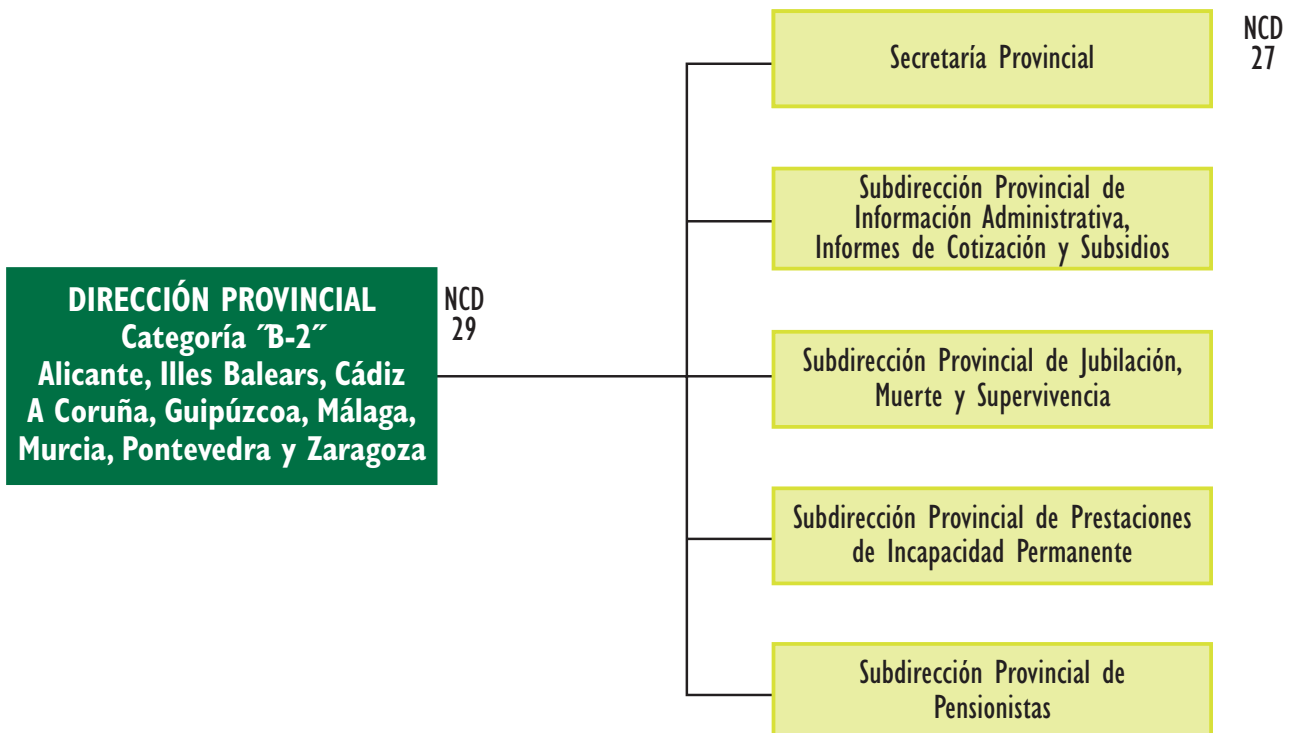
DIRECCIÓN PROVINCIAL
Categoría ´B-2´´
Alicante, Illes Balears, Cádiz
A Coruña, Guipúzcoa, Málaga,
Murcia, Pontevedra y Zaragoza

NCD
29

Secretaría Provincial

NCD
27

Subdirección Provincial de Información Administrativa, Informes de Cotización y Subsidios

Subdirección Provincial de Jubilación, Muerte y Supervivencia

Subdirección Provincial de Prestaciones de Incapacidad Permanente

Subdirección Provincial de Pensionistas